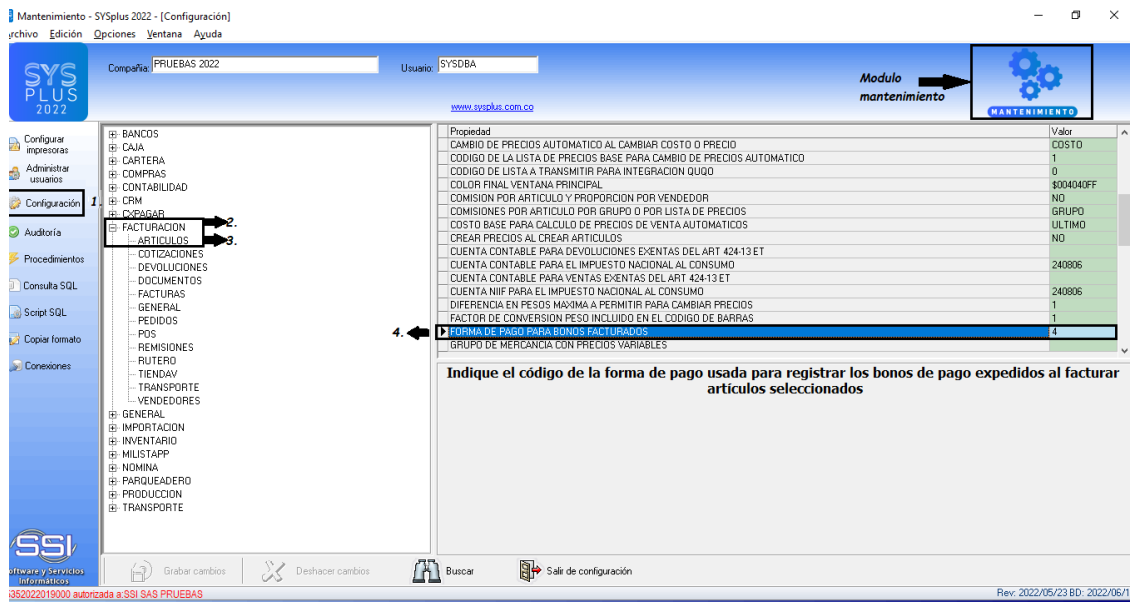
Mantenimiento - SYSplus 2022 - [Configuración]
rchivo Edición Opciones Ventana Ayuda

SYS PLUS 2022

Compañía: PRUEBAS 2022
Usuario: SYSDBA
www.sysplus.com.co

Modulo mantenimiento
MANTENIMIENTO

Configurar impresoras
Administrar usuarios
Configuración 1.
Auditoría
Procedimientos
Consulta SQL
Script SQL
Copiar formato
Conexiones

BANCOS
CAJA
CARTERA
COMPRAS
CONTABILIDAD
CRM
CXPAGAR
FACTURACION 2.
ARTICULOS 3.
COTIZACIONES
DEVOLUCIONES
DOCUMENTOS
FACTURAS
GENERAL
PEDIDOS
POS
REMISIONES
RUTERO
TIENDAV
TRANSPORTE
VENDEDORES
GENERAL
IMPORTACION
INVENTARIO
MILISTAPP
NOMINA
PARQUEADERO
PRODUCCION
TRANSPORTE

| Propiedad | Valor |
|---|---|
| CAMBIO DE PRECIOS AUTOMATICO AL CAMBIAR COSTO O PRECIO | COSTO |
| CODIGO DE LA LISTA DE PRECIOS BASE PARA CAMBIO DE PRECIOS AUTOMATICO | 1 |
| CODIGO DE LISTA A TRANSMITIR PARA INTEGRACION QUQO | 0 |
| COLOR FINAL VENTANA PRINCIPAL | $004040FF |
| COMISION POR ARTICULO Y PROPORCION POR VENDEDOR | NO |
| COMISIONES POR ARTICULO POR GRUPO O POR LISTA DE PRECIOS | GRUPO |
| COSTO BASE PARA CALCULO DE PRECIOS DE VENTA AUTOMATICOS | ULTIMO |
| CREAR PRECIOS AL CREAR ARTICULOS | NO |
| CUENTA CONTABLE PARA DEVOLUCIONES EXENTAS DEL ART 424-13 ET | |
| CUENTA CONTABLE PARA EL IMPUESTO NACIONAL AL CONSUMO | 240806 |
| CUENTA CONTABLE PARA VENTAS EXENTAS DEL ART 424-13 ET | |
| CUENTA NIIF PARA EL IMPUESTO NACIONAL AL CONSUMO | 240806 |
| DIFERENCIA EN PESOS MAXIMA A PERMITIR PARA CAMBIAR PRECIOS | 1 |
| FACTOR DE CONVERSION PESO INCLUIDO EN EL CODIGO DE BARRAS | 1 |
| FORMA DE PAGO PARA BONOS FACTURADOS | 4 |
| GRUPO DE MERCANCIA CON PRECIOS VARIABLES | |

4.

Indique el código de la forma de pago usada para registrar los bonos de pago expedidos al facturar artículos seleccionados

SSI oftware y Servicios Informáticos
Grabar cambios
Deshacer cambios
Buscar
Salir de configuración
352022019000 autorizada a:SSI SAS PRUEBAS
Rev: 2022/05/23 BD: 2022/06/1